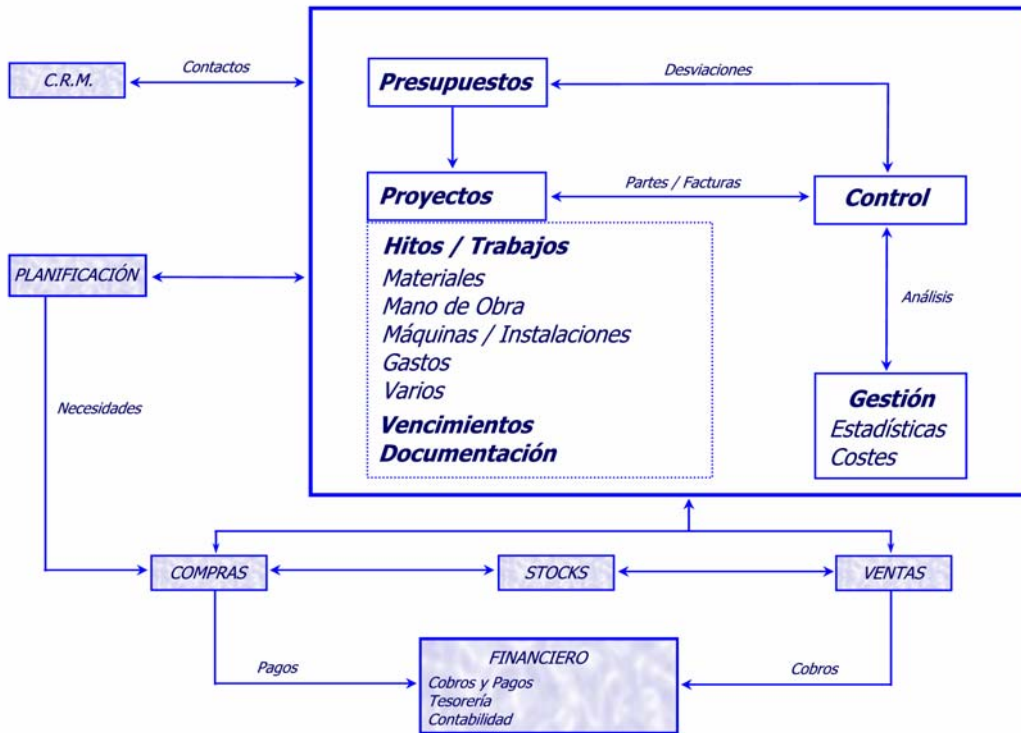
C.R.M.

Contactos

Presupuestos

Desviaciones

Proyectos

Partes / Facturas

Control

Hitos / Trabajos
Materiales
Mano de Obra
Máquinas / Instalaciones
Gastos
Varios
Vencimientos
Documentación

PLANIFICACIÓN

Análisis

Necesidades

Gestión
Estadísticas
Costes

COMPRAS

STOCKS

VENTAS

Pagos

FINANCIERO
Cobros y Pagos
Tesorería
Contabilidad

Cobros